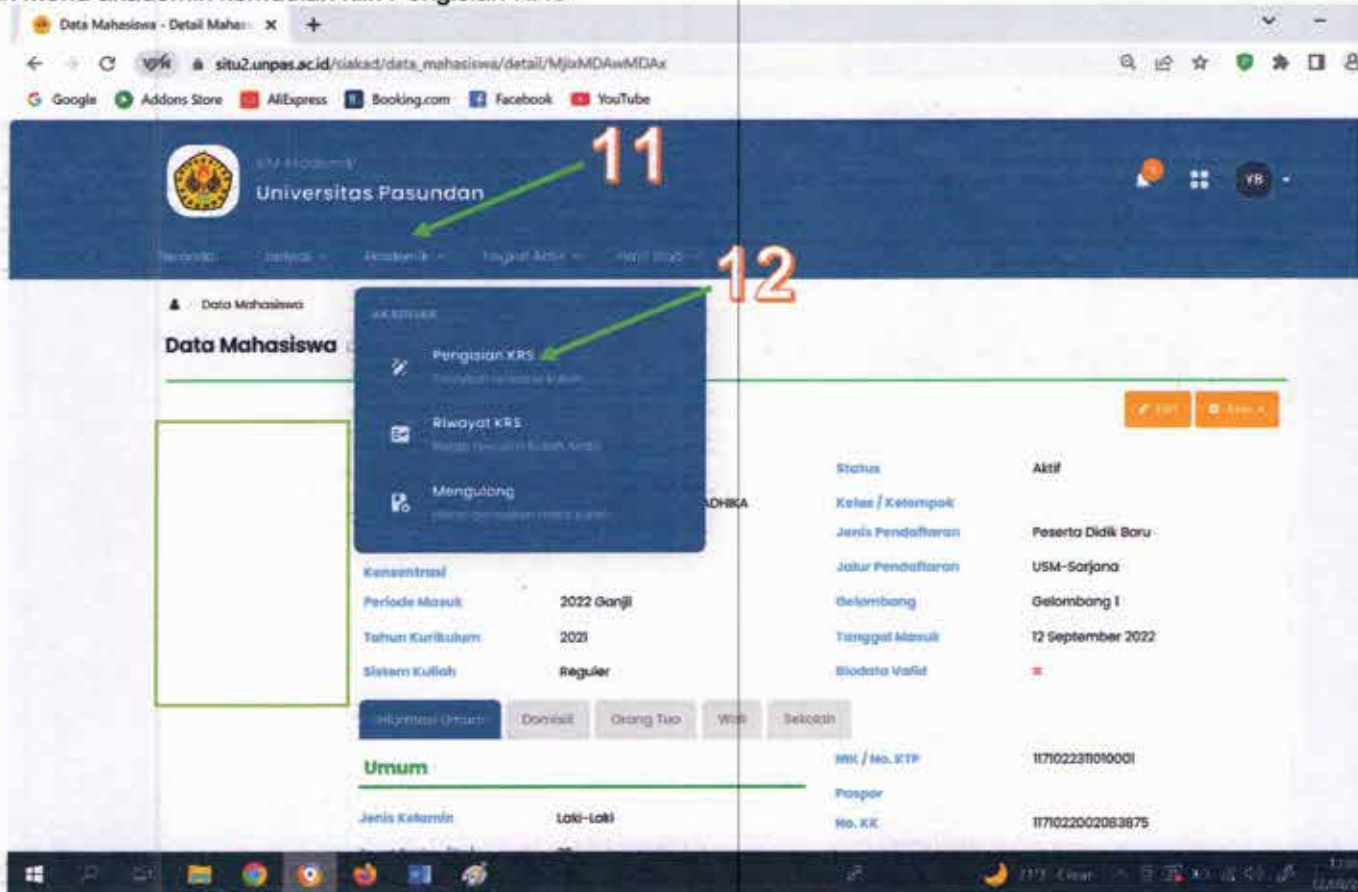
Data Mahasiswa - Detail Mahas ×

situ2.unpas.ac.id/siakad/data_mahasiswa/detail/MjIxMDAwMDAx

Google Addons Store AliExpress Booking.com Facebook YouTube

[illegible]
Universitas Pasundan

11

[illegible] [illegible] Akademik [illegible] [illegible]

12

Data Mahasiswa

Data Mahasiswa

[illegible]

Pengisian KRS
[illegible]

Riwayat KRS
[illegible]

Mengulang
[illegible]

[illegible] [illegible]

ADHIKA

| Status | Aktif |
|---|---|
| Kelas / Kelompok | |
| Jenis Pendaftaran | Peserta Didik Baru |
| Jalur Pendaftaran | USM-Sarjana |
| Gelombang | Gelombang 1 |
| Tanggal Masuk | 12 September 2022 |
| Biodata Valid | × |

| Konsentrasi | |
|---|---|
| Periode Masuk | 2022 Ganjil |
| Tahun Kurikulum | 2021 |
| Sistem Kuliah | Reguler |

Informasi Umum Domisili Orang Tua Wali Sekolah

Umum

| Jenis Kelamin | Laki-Laki |
|---|---|

| NIK / No. KTP | 1171022311010001 |
|---|---|
| Paspor | |
| No. KK | 1171022002083875 |